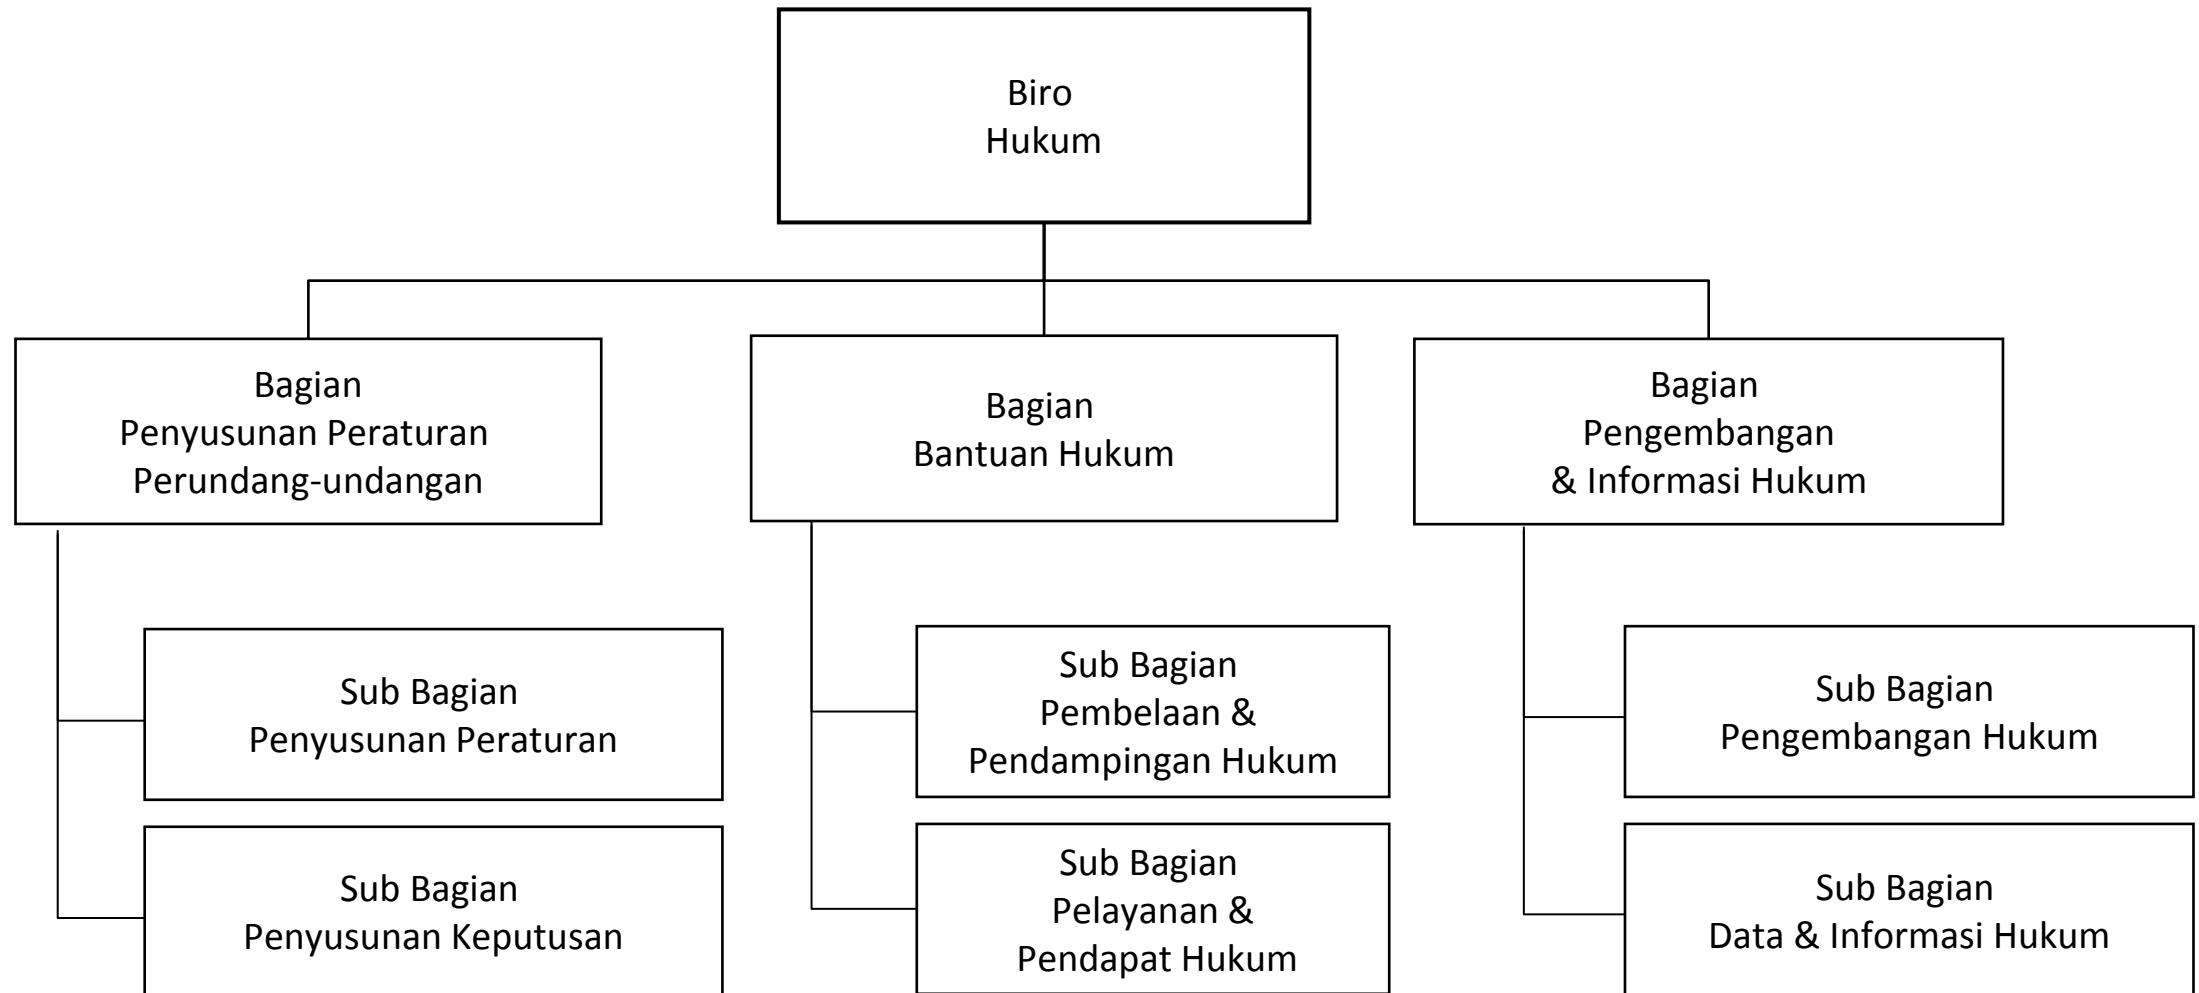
Biro
Hukum

Bagian
Penyusunan Peraturan
Perundang-undangan

Bagian
Bantuan Hukum

Bagian
Pengembangan
& Informasi Hukum

Sub Bagian
Penyusunan Peraturan

Sub Bagian
Penyusunan Keputusan

Sub Bagian
Pembelaan &
Pendampingan Hukum

Sub Bagian
Pelayanan &
Pendapat Hukum

Sub Bagian
Pengembangan Hukum

Sub Bagian
Data & Informasi Hukum